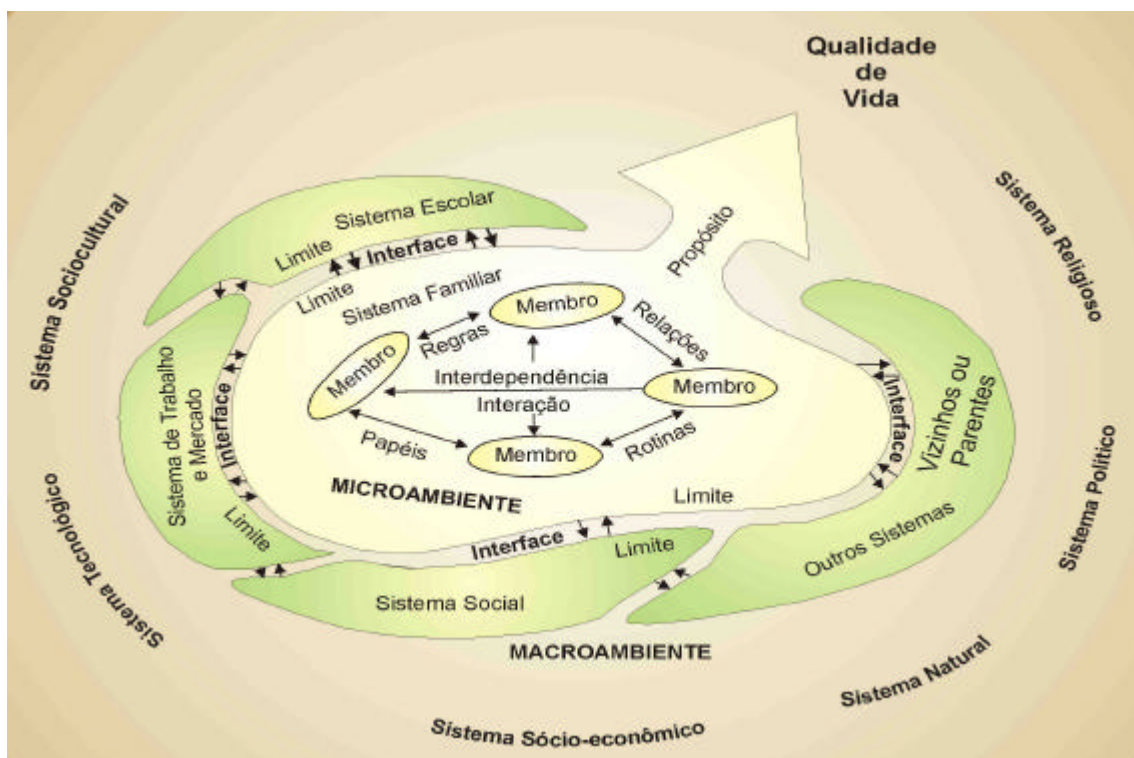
Qualidade de Vida

Sistema Sociocultural

Sistema Religioso

Sistema Escolar

Limite

Interface

Propósito

Limite

Sistema Familiar

Membro

Regras

Relações

Membro

Interdependência

Membro

Interação

Papéis

Membro

Rotinas

Sistema de Trabalho e Mercado

Interface

Limite

MICROAMBIENTE

Limite

Interface

Vizinhos ou Parentes

Sistema Político

Sistema Tecnológico

Interface

Limite

Outros Sistemas

Sistema Social

MACROAMBIENTE

Sistema Natural

Sistema Sócio-econômico